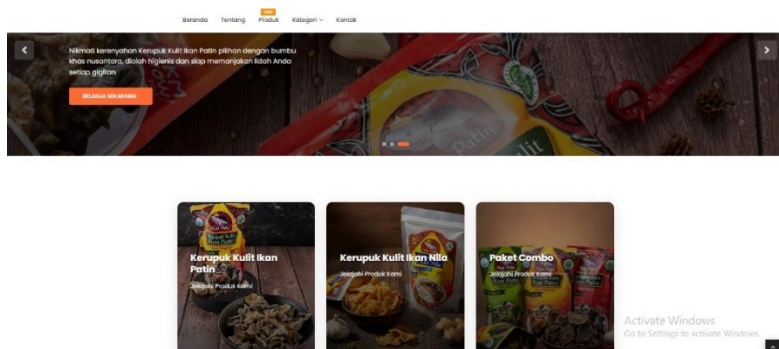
Beranda Tentang NEW Produk Kategori Kontak

Nikmati kerenyahan Kerupuk Kulit Ikan Patin pilihan dengan bumbu khas nusantara, diolah higienis dan siap memanjakan lidah Anda setiap gigitan

BELANJA SEKARANG

Patin

Kerupuk Kulit Ikan Patin
Jelajahi Produk Kami

Kerupuk Kulit Ikan Nila
Jelajahi Produk Kami

Paket Combo
Jelajahi Produk Kami

Activate Windows
Go to Settings to activate Windows.